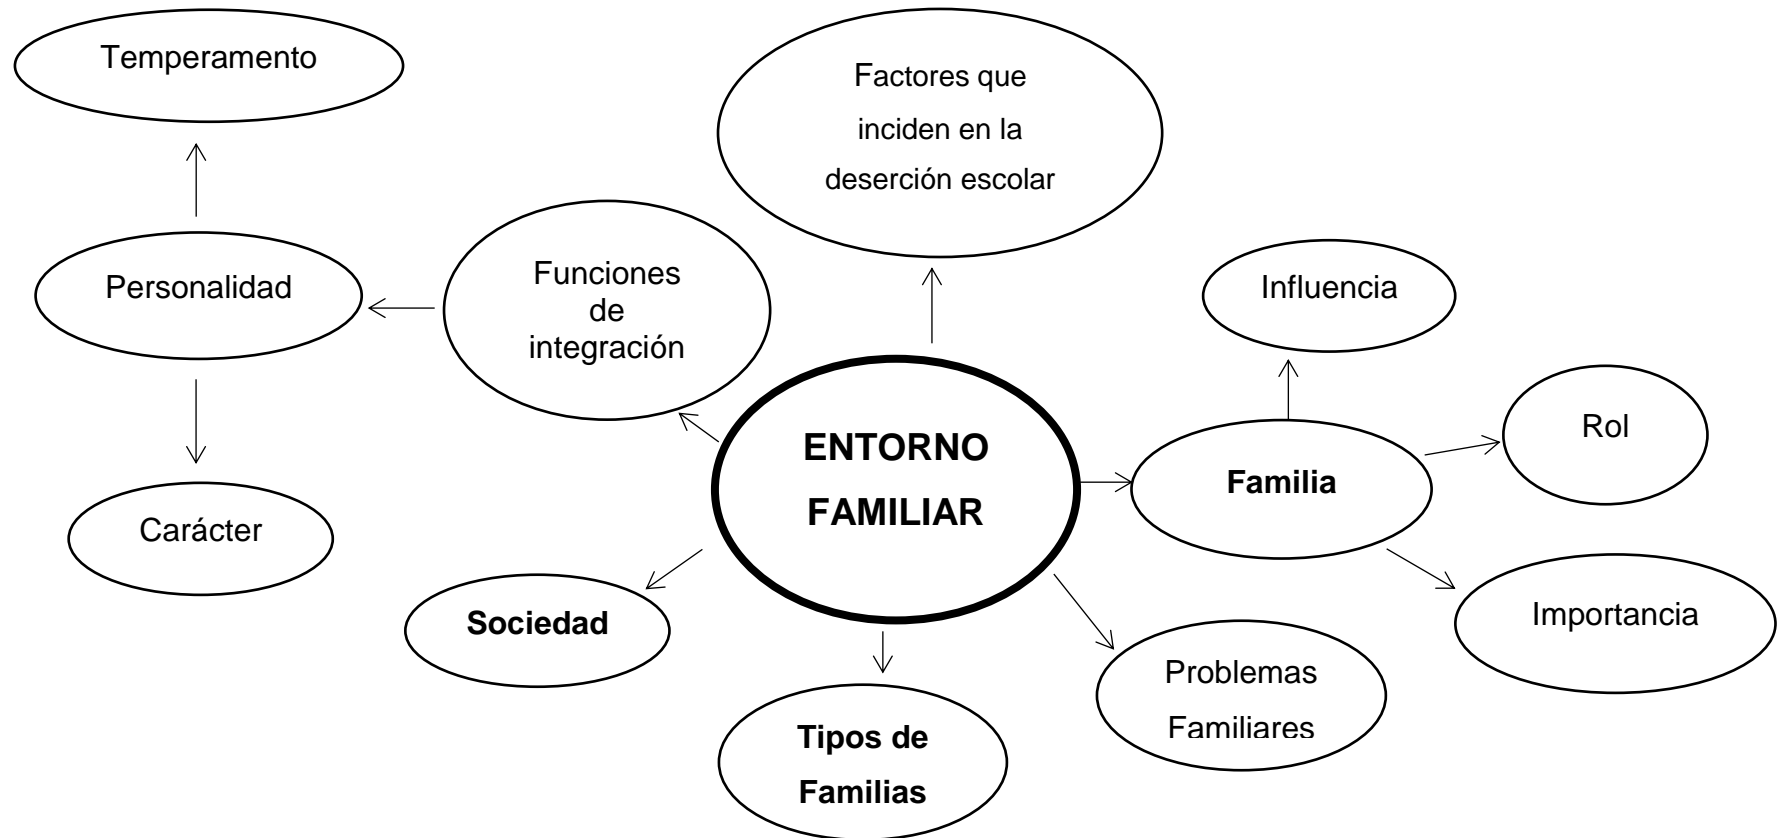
Temperamento

Factores que inciden en la deserción escolar

Personalidad

Funciones de integración

Influencia

Carácter

ENTORNO FAMILIAR

Familia

Rol

Sociedad

Importancia

Problemas Familiares

Tipos de Familias